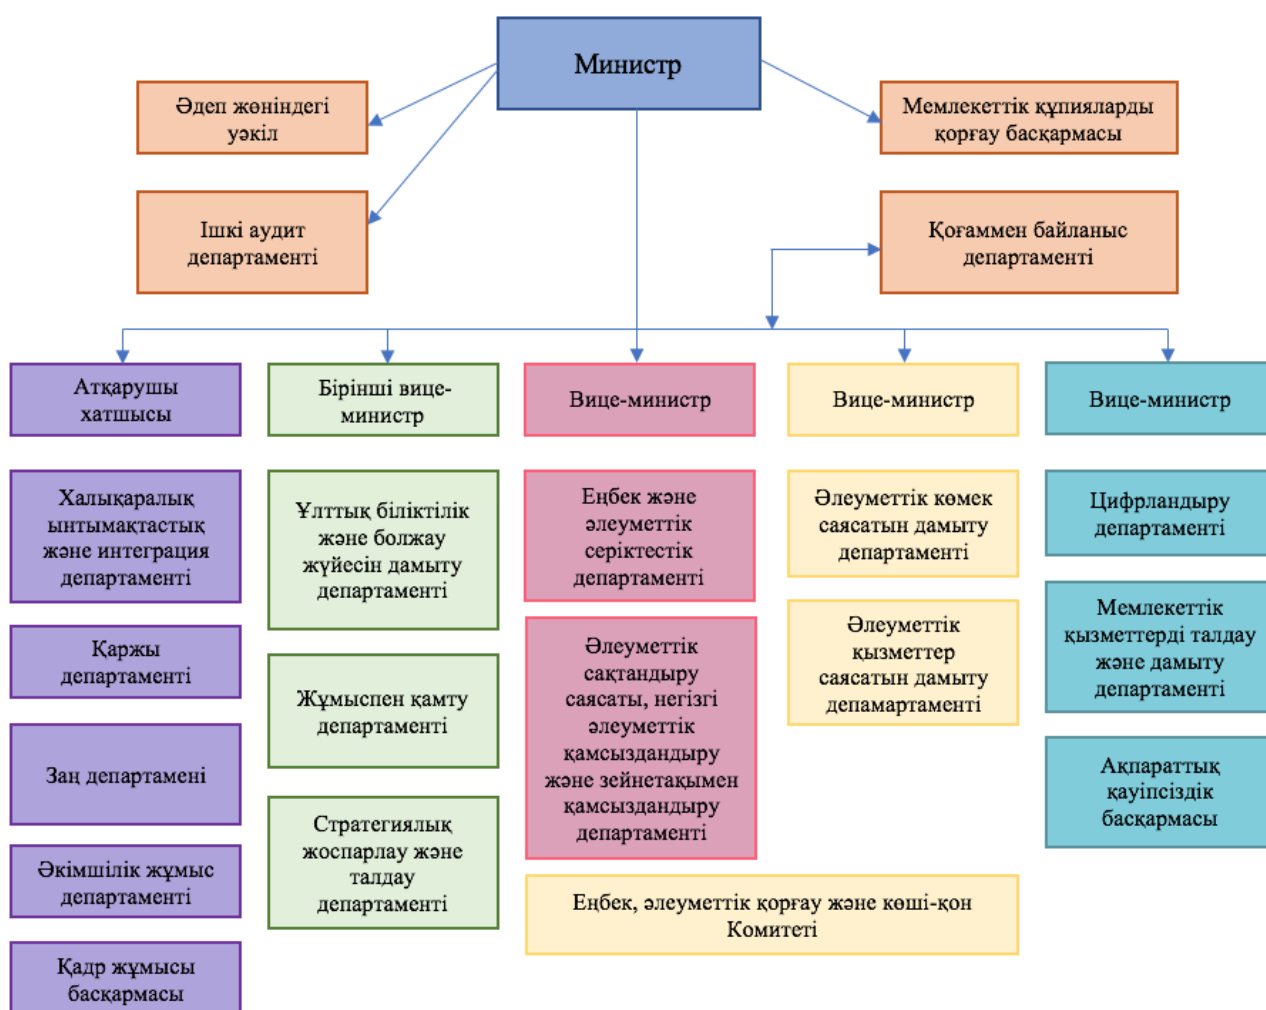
Министр

Әдеп жөніндегі уәкіл

Ішкі аудит департаменті

Мемлекеттік құпияларды қорғау басқармасы

Қоғаммен байланыс департаменті

Атқарушы хатшысы

Бірінші вице-министр

Вице-министр

Вице-министр

Вице-министр

Халықаралық ынтымақтастық және интеграция департаменті

Қаржы департаменті

Заң департамені

Әкімшілік жұмыс департаменті

Қадр жұмысы басқармасы

Ұлттық біліктілік және болжау жүйесін дамыту департаменті

Жұмыспен қамту департаменті

Стратегиялық жоспарлау және талдау департаменті

Еңбек және әлеуметтік серіктестік департаменті

Әлеуметтік сақтандыру саясаты, негізгі әлеуметтік қамсыздандыру және зейнетақымен қамсыздандыру департаменті

Әлеуметтік көмек саясатын дамыту департаменті

Әлеуметтік қызметтер саясатын дамыту депамартаменті

Цифрландыру департаменті

Мемлекеттік қызметтерді талдау және дамыту департаменті

Ақпараттық қауіпсіздік басқармасы

Еңбек, әлеуметтік қорғау және көші-қон Комитеті